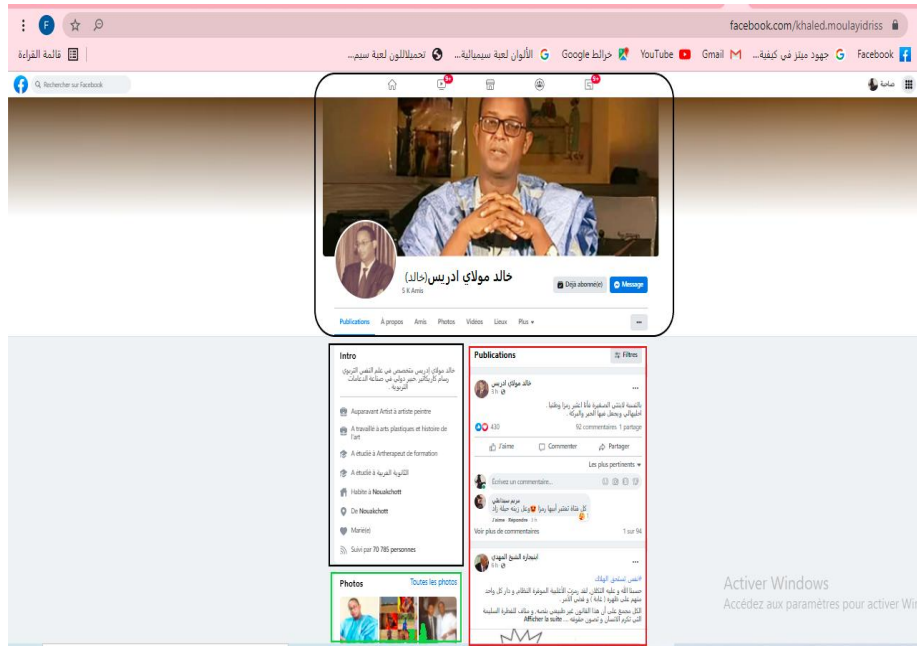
facebook.com/khaled.moulayidriss

Facebook جهود ميتز في كيفية... Gmail YouTube Google خرائط الألوان لعبة سيميالية... تحميلالون لعبة سيم... قائمة القراءة

Rechercher sur Facebook

صاحبة

خالد مولاي ادريس(خالد)
5 K Amis

Déjà abonné(e) Message

Publications À propos Amis Photos Vidéos Lieux Plus

Intro

خالد مولاي ادريس متخصص في علم النفس التربوي، رسام كاريكاتير حصر دولي في صناعة الدعامات التربوية .

Auparavant Artist à artiste peintre

A travaillé à arts plastiques et histoire de l'art

A étudié à Artherapeut de formation

A étudié à الثانوية العربية بانواكشوط

Habite à Nouakchott

De Nouakchott

Marié(e)

Suivi par 70 785 personnes

Photos Toutes les photos

Publications Filtres

خالد مولاي ادريس
5 h

بالنسبة لابنتي الصغيرة فأنا أنشر رمزا وطنيا، أطهرها لي ويجعل منها الخير والبركة

430 92 commentaires 1 partage

J'aime Commenter Partager

Les plus pertinents

Écrivez un commentaire...

مريم سيداتي
كل فتاة تفتخر أبيها رمزا ويجعل زينة جيلة زاد
J'aime Répondre 5 h

Voir plus de commentaires 1 sur 94

ابتجاره الشيخ المهدي
6 h

#نفس تستحق الهلاك
حسبنا الله و عليه التكلان لقد رميت الأنظمة الموفرة النظام و دار كل واحد منهم على القهرة ( غلبة ) و لمس الناس
الكل مجمع على أن هذا القانون غير طبيعي بتاتا، و منافٍ للفطرة السليمة التي تكرم الإنسان و تصون حقوقه ... Afficher la suite

Activer Windows
Accédez aux paramètres pour activer Wi